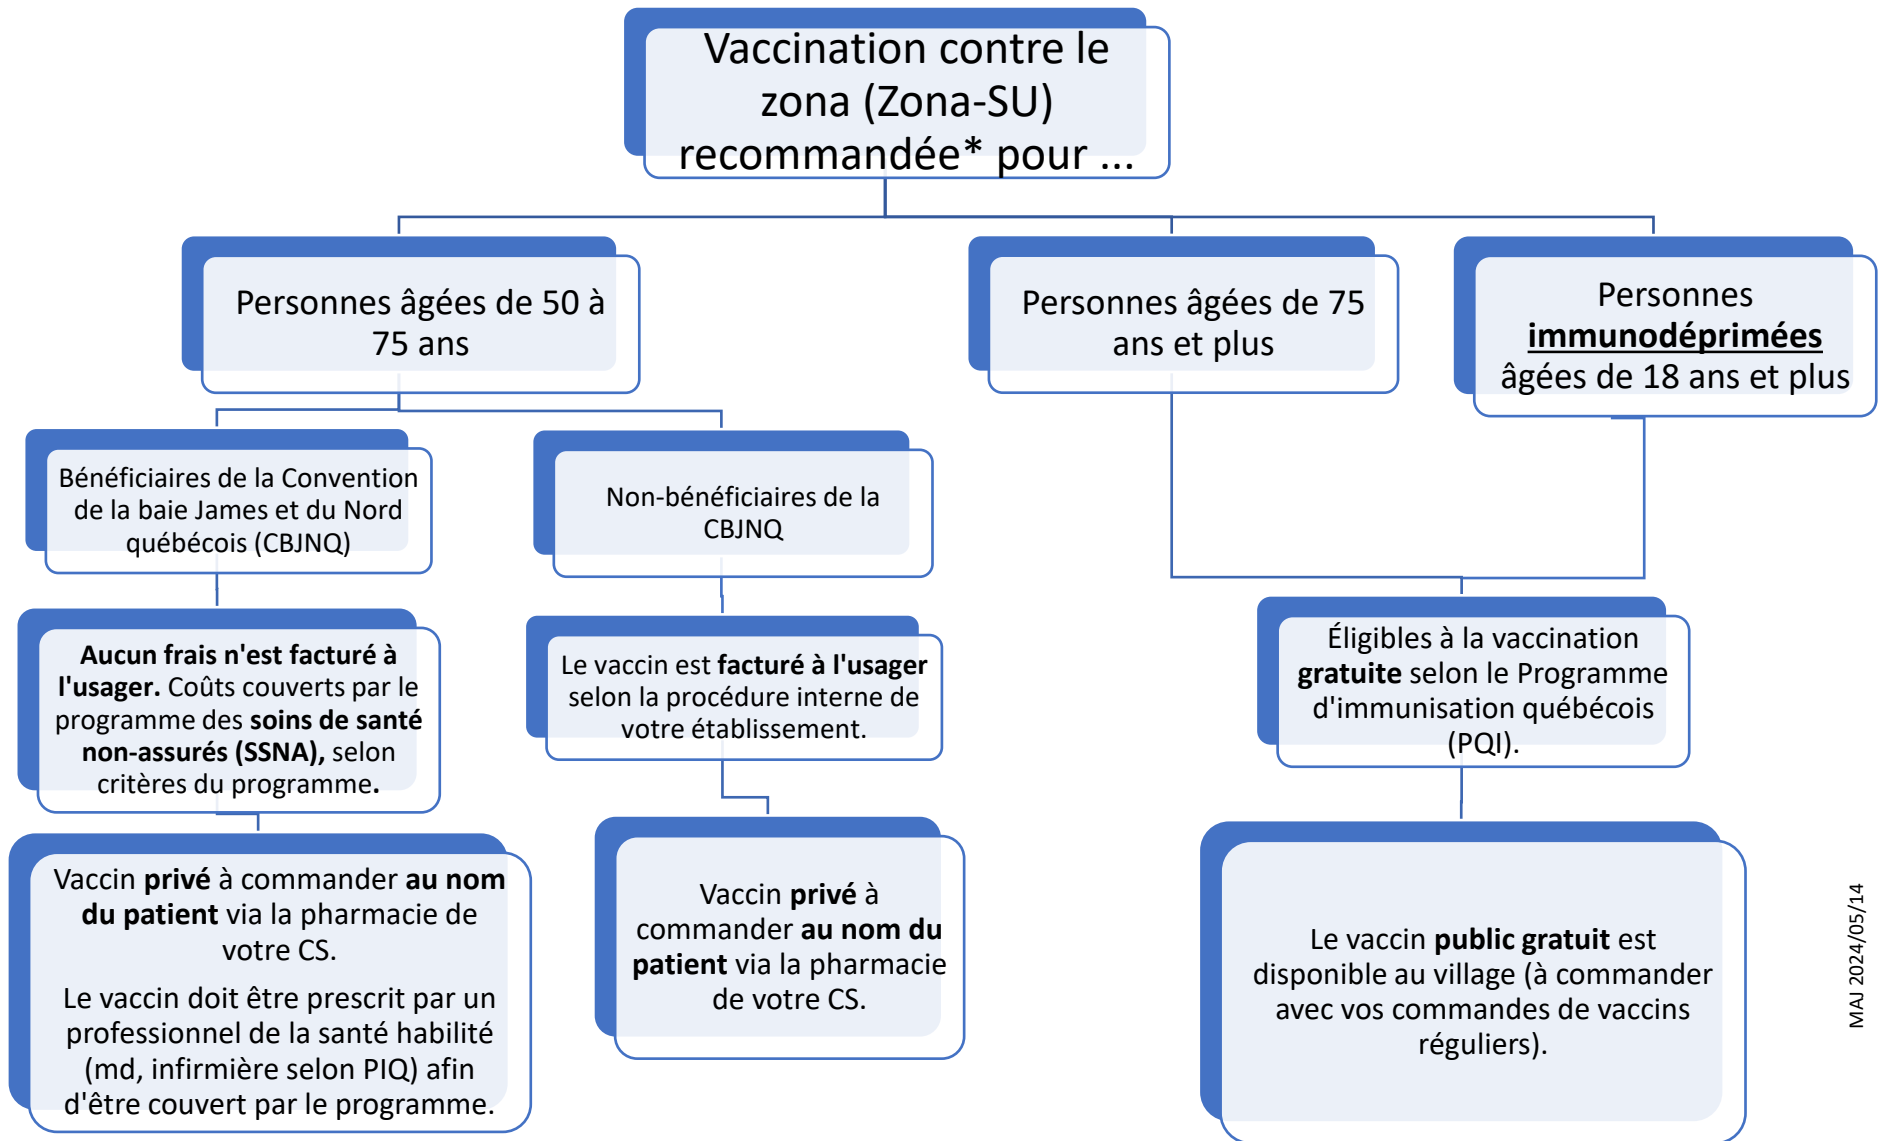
Vaccination contre le zona (Zona-SU) recommandée* pour ...

Personnes âgées de 50 à 75 ans

Personnes âgées de 75 ans et plus

Personnes **immunodéprimées** âgées de 18 ans et plus

Bénéficiaires de la Convention de la baie James et du Nord québécois (CBJNQ)

Non-bénéficiaires de la CBJNQ

**Aucun frais n'est facturé à l'usager.** Coûts couverts par le programme des **soins de santé non-assurés (SSNA),** selon critères du programme.

Le vaccin est **facturé à l'usager** selon la procédure interne de votre établissement.

Éligibles à la vaccination **gratuite** selon le Programme d'immunisation québécois (PQI).

Vaccin **privé** à commander **au nom du patient** via la pharmacie de votre CS.

Le vaccin doit être prescrit par un professionnel de la santé habilité (md, infirmière selon PIQ) afin d'être couvert par le programme.

Vaccin **privé** à commander **au nom du patient** via la pharmacie de votre CS.

Le vaccin **public gratuit** est disponible au village (à commander avec vos commandes de vaccins réguliers).

MAJ 2024/05/14